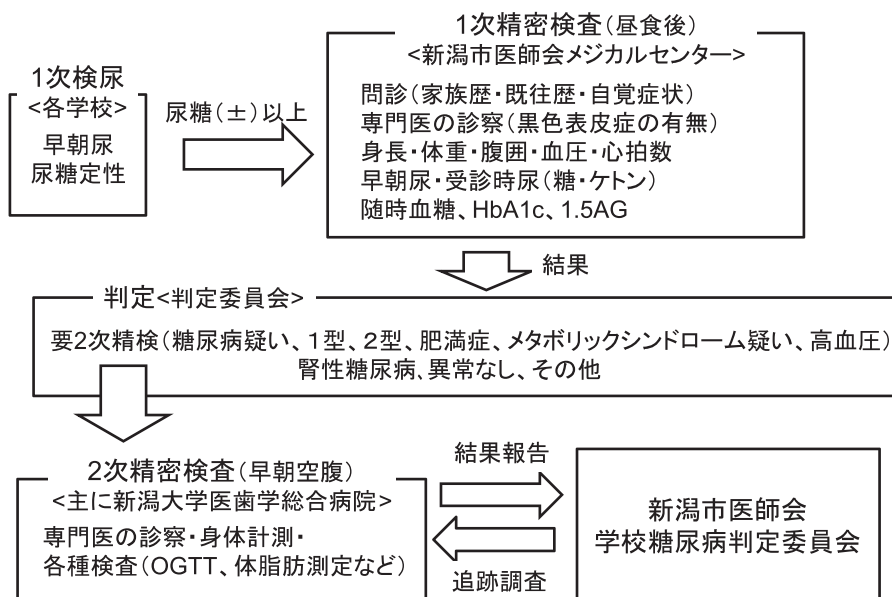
1次検尿
<各学校>
早朝尿
尿糖定性

尿糖(±)以上

1次精密検査(昼食後)
<新潟市医師会メジカルセンター>
問診(家族歴・既往歴・自覚症状)
専門医の診察(黒色表皮症の有無)
身長・体重・腹囲・血圧・心拍数
早朝尿・受診時尿(糖・ケトン)
随時血糖、HbA1c、1.5AG

結果

判定<判定委員会>
要2次精検(糖尿病疑い、1型、2型、肥満症、メタボリックシンドローム疑い、高血圧)
腎性糖尿病、異常なし、その他

2次精密検査(早朝空腹)
<主に新潟大学医歯学総合病院>
専門医の診察・身体計測・
各種検査(OGTT、体脂肪測定など)

結果報告

追跡調査

新潟市医師会
学校糖尿病判定委員会